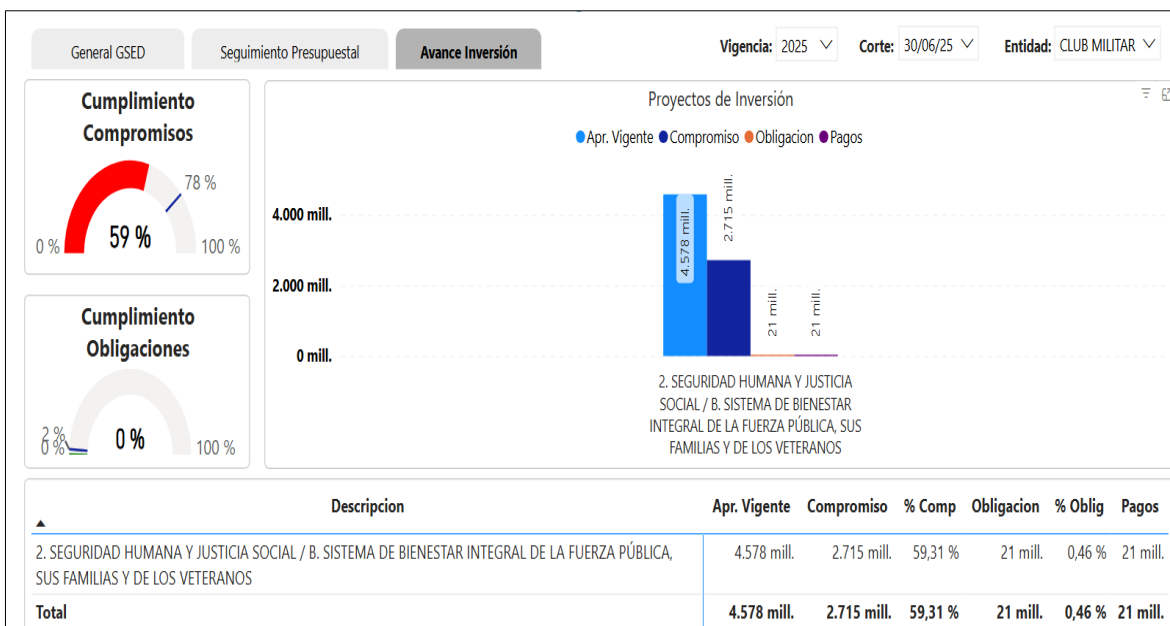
General GSED | Seguimiento Presupuestal | Avance Inversión

Vigencia: 2025 Corte: 30/06/25 Entidad: CLUB MILITAR

Cumplimiento Compromisos

78 %
0 % 59 % 100 %

Cumplimiento Obligaciones

2 %
0 % 0 % 100 %

Proyectos de Inversión

Apr. Vigente Compromiso Obligacion Pagos

4.000 mill.
2.000 mill.
0 mill.

4.578 mill.
2.715 mill.
21 mill.
21 mill.

2. SEGURIDAD HUMANA Y JUSTICIA SOCIAL / B. SISTEMA DE BIENESTAR INTEGRAL DE LA FUERZA PÚBLICA, SUS FAMILIAS Y DE LOS VETERANOS

| Descripcion | Apr. Vigente | Compromiso | % Comp | Obligacion | % Oblig | Pagos |
|---|---|---|---|---|---|---|
| 2. SEGURIDAD HUMANA Y JUSTICIA SOCIAL / B. SISTEMA DE BIENESTAR INTEGRAL DE LA FUERZA PÚBLICA, SUS FAMILIAS Y DE LOS VETERANOS | 4.578 mill. | 2.715 mill. | 59,31 % | 21 mill. | 0,46 % | 21 mill. |
| Total | 4.578 mill. | 2.715 mill. | 59,31 % | 21 mill. | 0,46 % | 21 mill. |